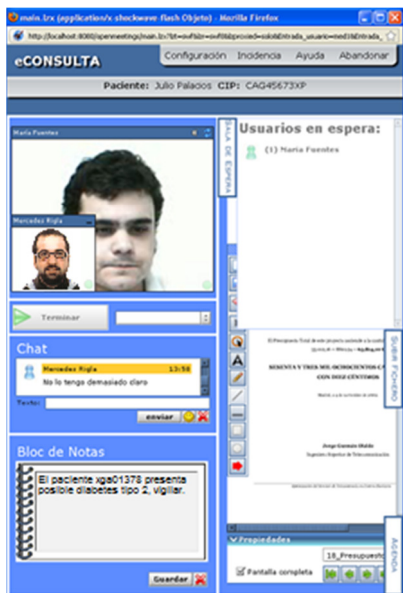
main.lzx (application/x-shockwave-flash Objeto) - Mozilla Firefox

http://localhost:8080/openmeetings/main.lzx?lzt=swf&lzr=swf8&proxied=solo&Entrada_usuario=med1&Entrada_

eCONSULTA

Configuración Incidencia Ayuda Abandonar

Paciente: Julio Palacios CIP: CAG45673XP

Maria Fuentes

Mercedes Rigla

Terminar

Chat

Mercedes Rigla 13:56

No lo tengo demasiado claro

Texto:

enviar

Bloc de Notas

El paciente xga01378 presenta posible diabetes tipo 2, vigilar.

Guardar

SALA DE ESPERA

Usuarios en espera:

(1) Maria Fuentes

SETENTA Y TRES MIL OCHOCIENTOS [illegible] CON DOCE CÉNTIMOS

Jorge Garmain Olalde

SUBIR FICHERO

Propiedades

18_Presupuesto

Pantalla completa

AGENDA